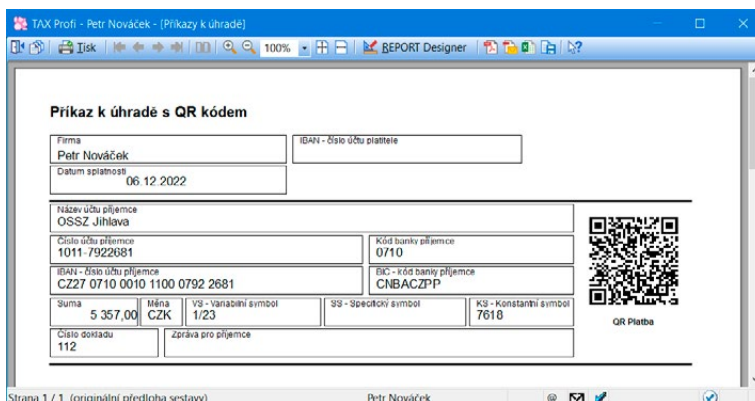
TAX Profi - Petr Nováček - [Příkazy k úhradě]

Tisk 100% REPORT Designer

Příkaz k úhradě s QR kódem

Firma
Petr Nováček

IBAN - číslo účtu plátitele

Datum splatnosti
06.12.2022

Název účtu příjemce
OSSZ Jihlava

Číslo účtu příjemce
1011-7922681

Kód banky příjemce
0710

IBAN - číslo účtu příjemce
CZ27 0710 0010 1100 0792 2681

BIC - kód banky příjemce
CNBACZPP

Suma
5 357,00

Měna
CZK

VS - Variabilní symbol
1/23

SS - Specifický symbol

KS - Konstantní symbol
7618

Číslo dokladu
112

Zpráva pro příjemce

QR Platba

Strana 1 / 1 (originální předloha sestavy)

Petr Nováček